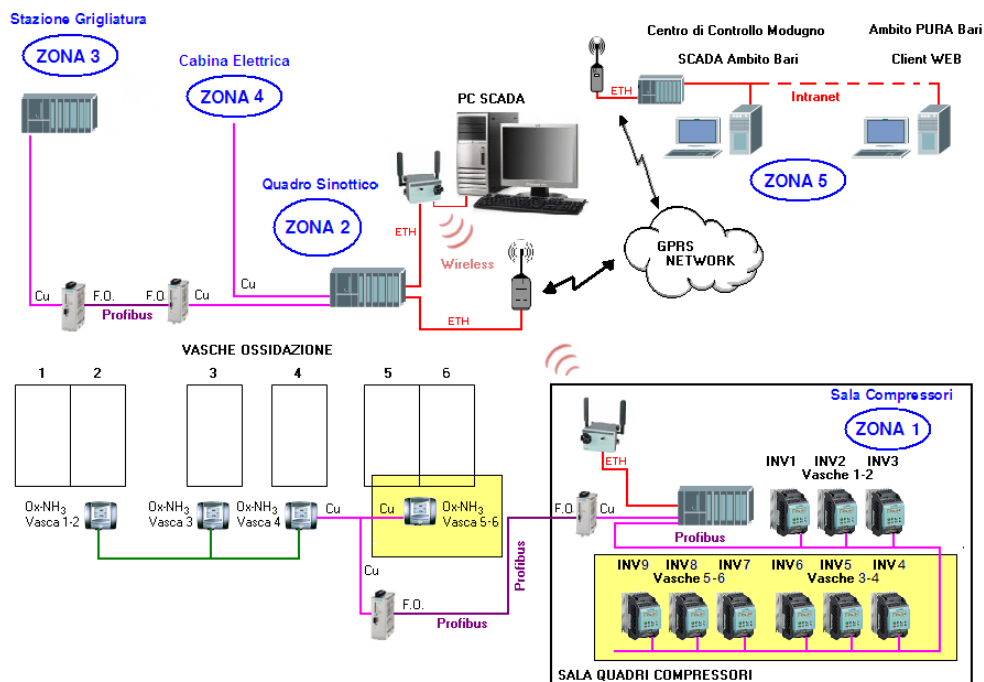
Stazione Grigliatura

ZONA 3

Cabina Elettrica

ZONA 4

PC SCADA

Centro di Controllo Modugno

SCADA Ambito Bari

Ambito PURA Bari

Client WEB

ETH

Intranet

ZONA 5

Quadro Sinottico

ZONA 2

ETH

Wireless

GPRS NETWORK

Cu

F.O.

F.O.

Cu

Profibus

Cu

ETH

VASCHE OSSIDAZIONE

1

2

3

4

5

6

Sala Compressori

ZONA 1

ETH

INV1

INV2

INV3

Vasche 1-2

Ox-NH$_3$ Vasca 1-2

Ox-NH$_3$ Vasca 3

Ox-NH$_3$ Vasca 4

Cu

Cu

Ox-NH$_3$ Vasca 5-6

F.O.

Profibus

Profibus

INV9

INV8

INV7

Vasche 5-6

INV6

INV5

INV4

Vasche 3-4

Cu

F.O.

Profibus

SALA QUADRI COMPRESSORI